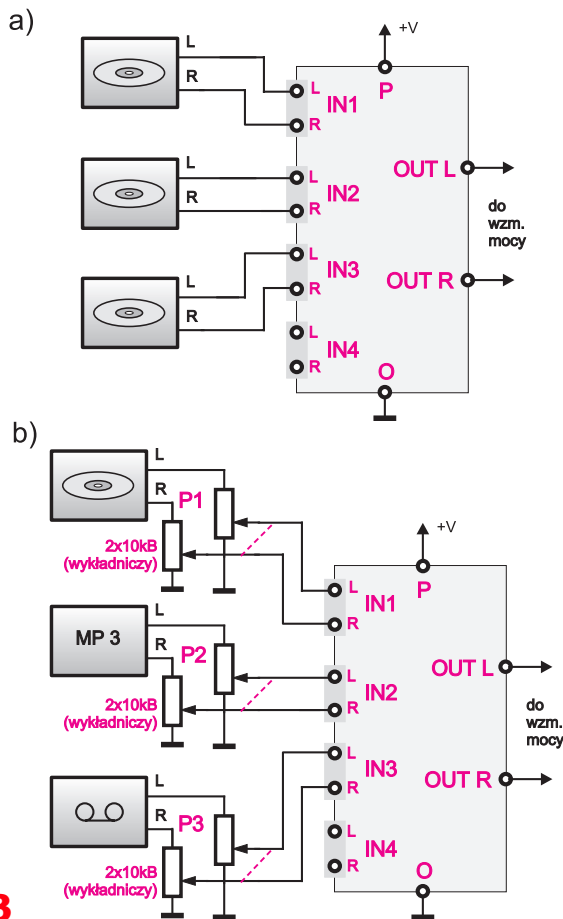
a)

L
R
L
R
L
R

+V
P
L IN1
R
L IN2
R
L IN3
R
L IN4
R
O
OUT L
OUT R
do wzm. mocy

b)

L
R
P1
2x10kB (wykładniczy)
MP 3
L
R
P2
2x10kB (wykładniczy)
L
R
P3
2x10kB (wykładniczy)

+V
P
L IN1
R
L IN2
R
L IN3
R
L IN4
R
O
OUT L
OUT R
do wzm. mocy

B